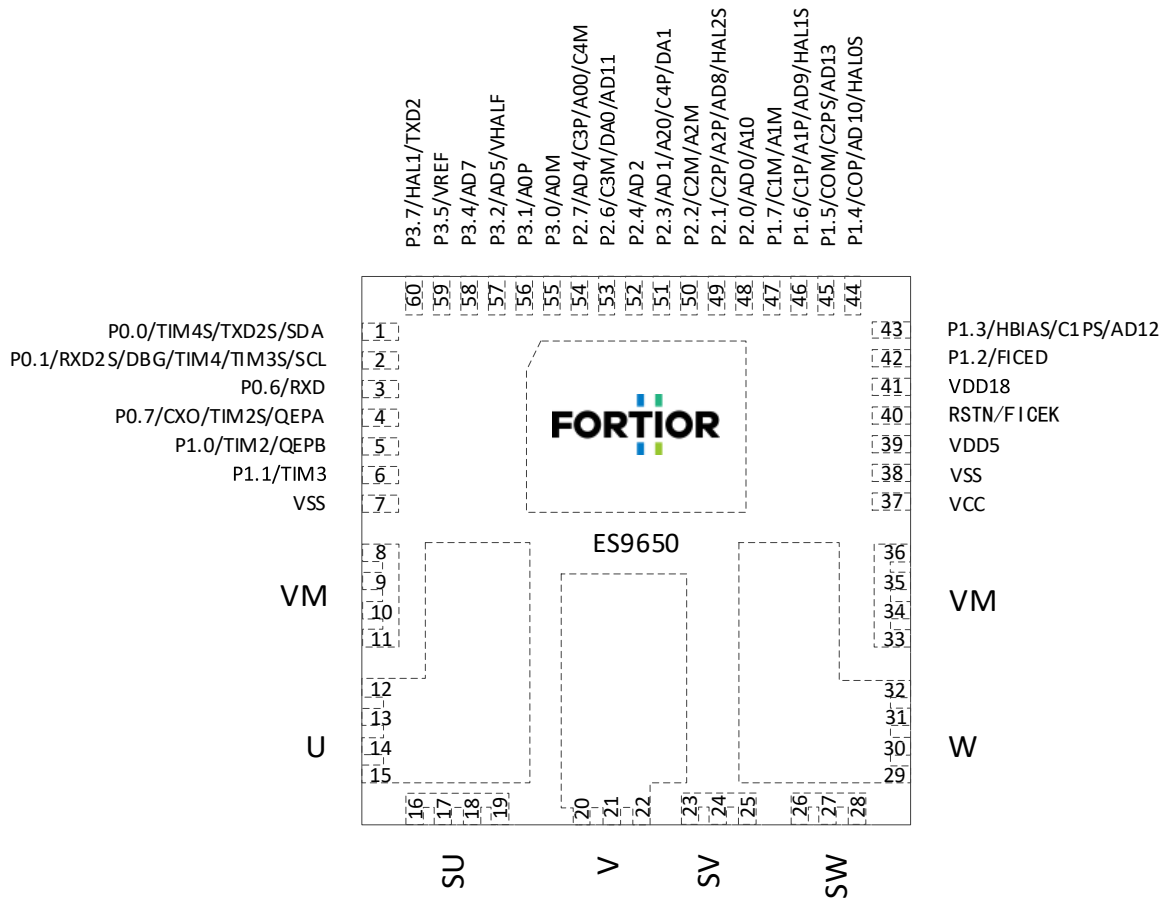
P3.7/HAL1/TXD2
P3.5/VREF
P3.4/AD7
P3.2/AD5/VHALF
P3.1/A0P
P3.0/A0M
P2.7/AD4/C3P/A00/C4M
P2.6/C3M/DA0/AD11
P2.4/AD2
P2.3/AD1/A20/C4P/DA1
P2.2/C2M/A2M
P2.1/C2P/A2P/AD8/HAL2S
P2.0/AD0/A10
P1.7/C1M/A1M
P1.6/C1P/A1P/AD9/HAL1S
P1.5/COM/C2PS/AD13
P1.4/COP/AD10/HAL0S

60 59 58 57 56 55 54 53 52 51 50 49 48 47 46 45 44

P0.0/TIM4S/TXD2S/SDA 1
P0.1/RXD2S/DBG/TIM4/TIM3S/SCL 2
P0.6/RXD 3
P0.7/CXO/TIM2S/QEPA 4
P1.0/TIM2/QEPB 5
P1.1/TIM3 6
VSS 7

43 P1.3/HBIAS/C1PS/AD12
42 P1.2/FICED
41 VDD18
40 RSTN/FICEK
39 VDD5
38 VSS
37 VCC

FORTIOR

ES9650

VM 8 9 10 11
36 35 34 33 VM

U 12 13 14 15
32 31 30 29 W

16 17 18 19 20 21 22 23 24 25 26 27 28

SU V SV SW